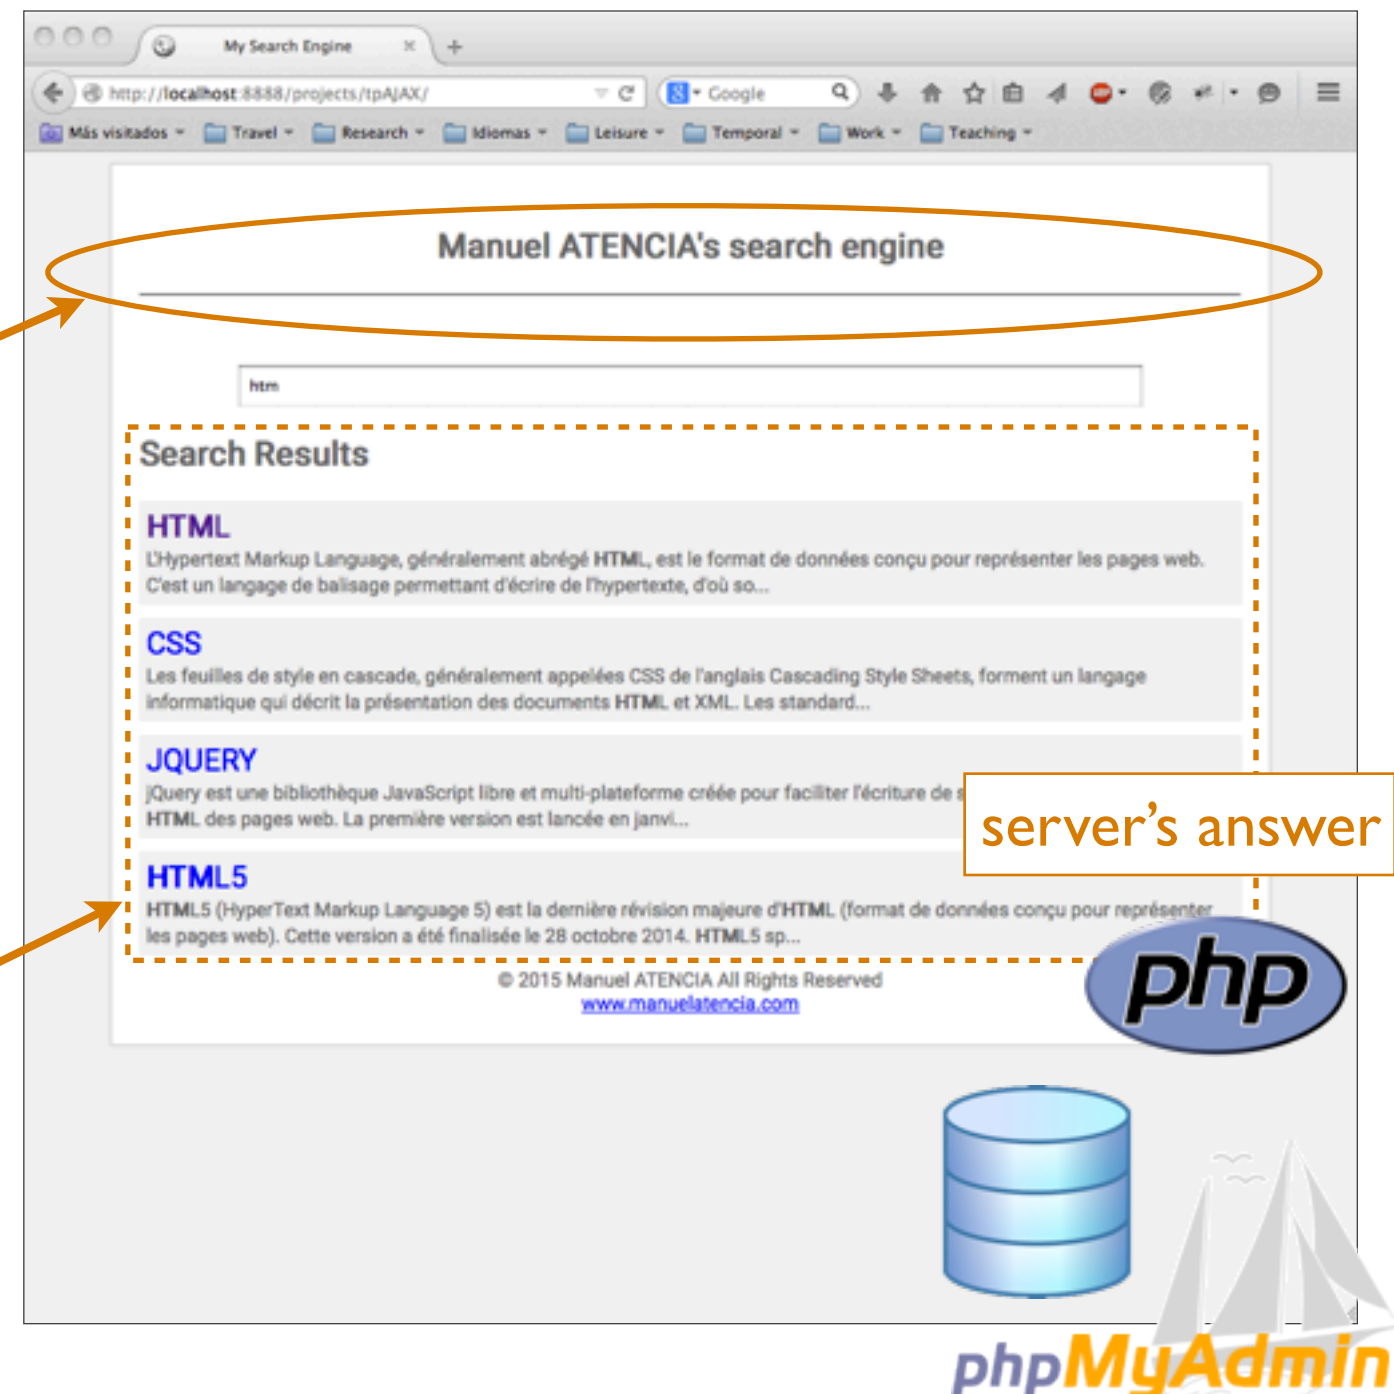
My Search Engine

http://localhost:8888/projects/tpAJAX/

Google

Más visitados Travel Research Idiomas Leisure Temporal Work Teaching

Manuel ATENCIA's search engine

htm

Search Results

HTML

L'Hypertext Markup Language, généralement abrégé HTML, est le format de données conçu pour représenter les pages web. C'est un langage de balisage permettant d'écrire de l'hypertexte, d'où so...

CSS

Les feuilles de style en cascade, généralement appelées CSS de l'anglais Cascading Style Sheets, forment un langage informatique qui décrit la présentation des documents HTML et XML. Les standard...

JQUERY

jQuery est une bibliothèque JavaScript libre et multi-plateforme créée pour faciliter l'écriture de s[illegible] HTML des pages web. La première version est lancée en janvi...

server's answer

HTML5

HTML5 (HyperText Markup Language 5) est la dernière révision majeure d'HTML (format de données conçu pour représenter les pages web). Cette version a été finalisée le 28 octobre 2014. HTML5 sp...

© 2015 Manuel ATENCIA All Rights Reserved
www.manuelatencia.com

php

phpMyAdmin